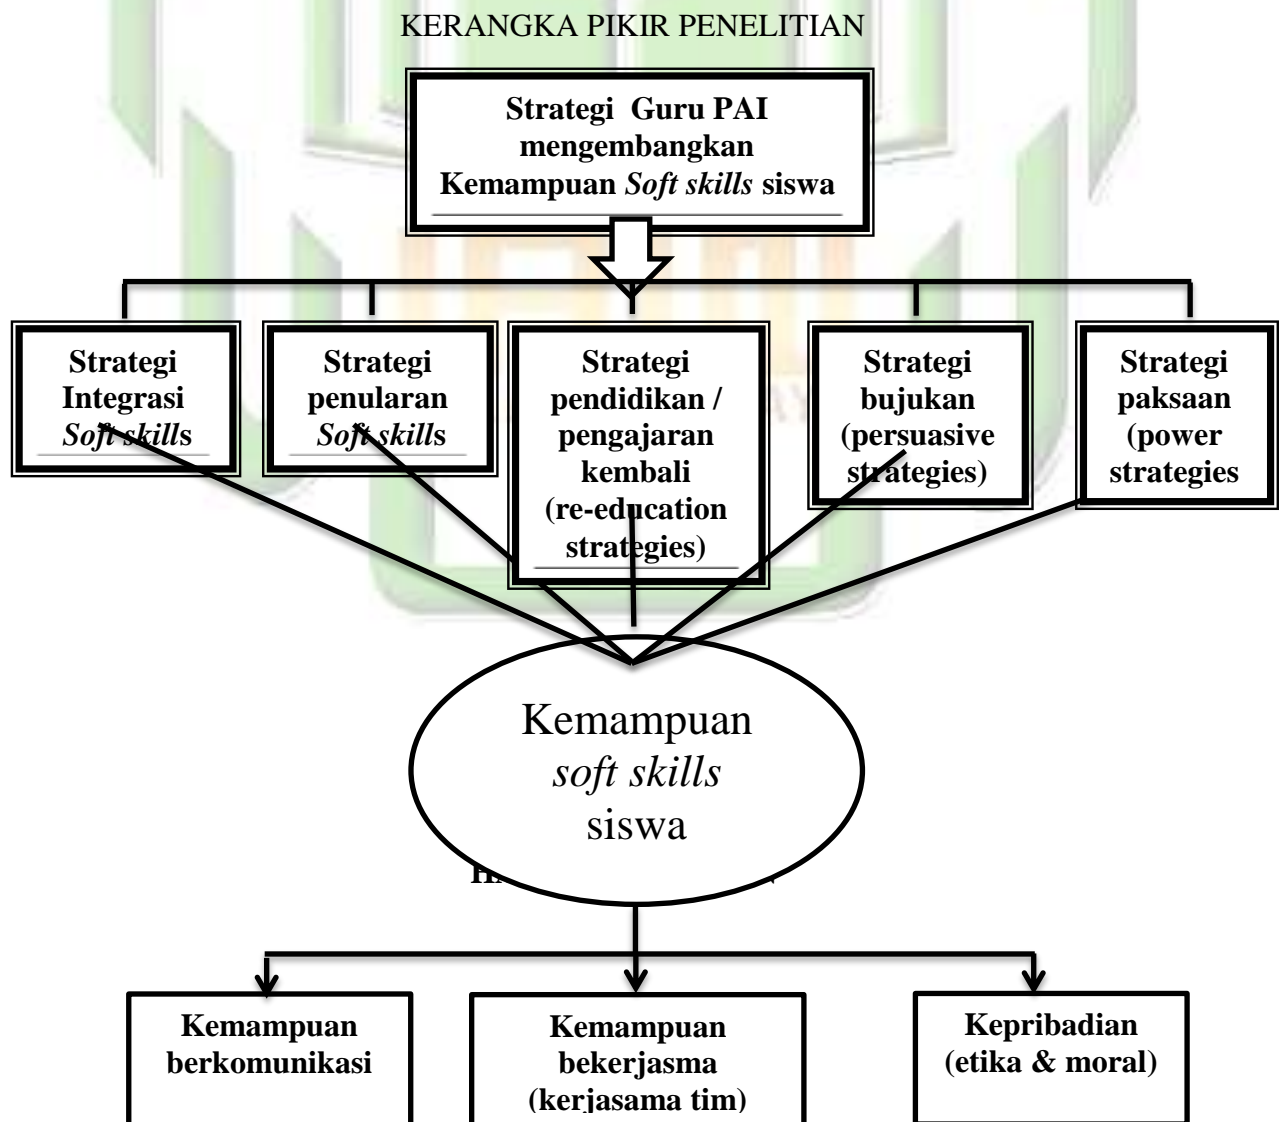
KERANGKA PIKIR PENELITIAN

Strategi Guru PAI mengembangkan Kemampuan *Soft skills* siswa

Strategi Integrasi *Soft skills*

Strategi penularan *Soft skills*

Strategi pendidikan / pengajaran kembali (re-education strategies)

Strategi bujukan (persuasive strategies)

Strategi paksaan (power strategies

Kemampuan *soft skills* siswa

H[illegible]

Kemampuan berkomunikasi

Kemampuan bekerjasma (kerjasama tim)

Kepribadian (etika & moral)